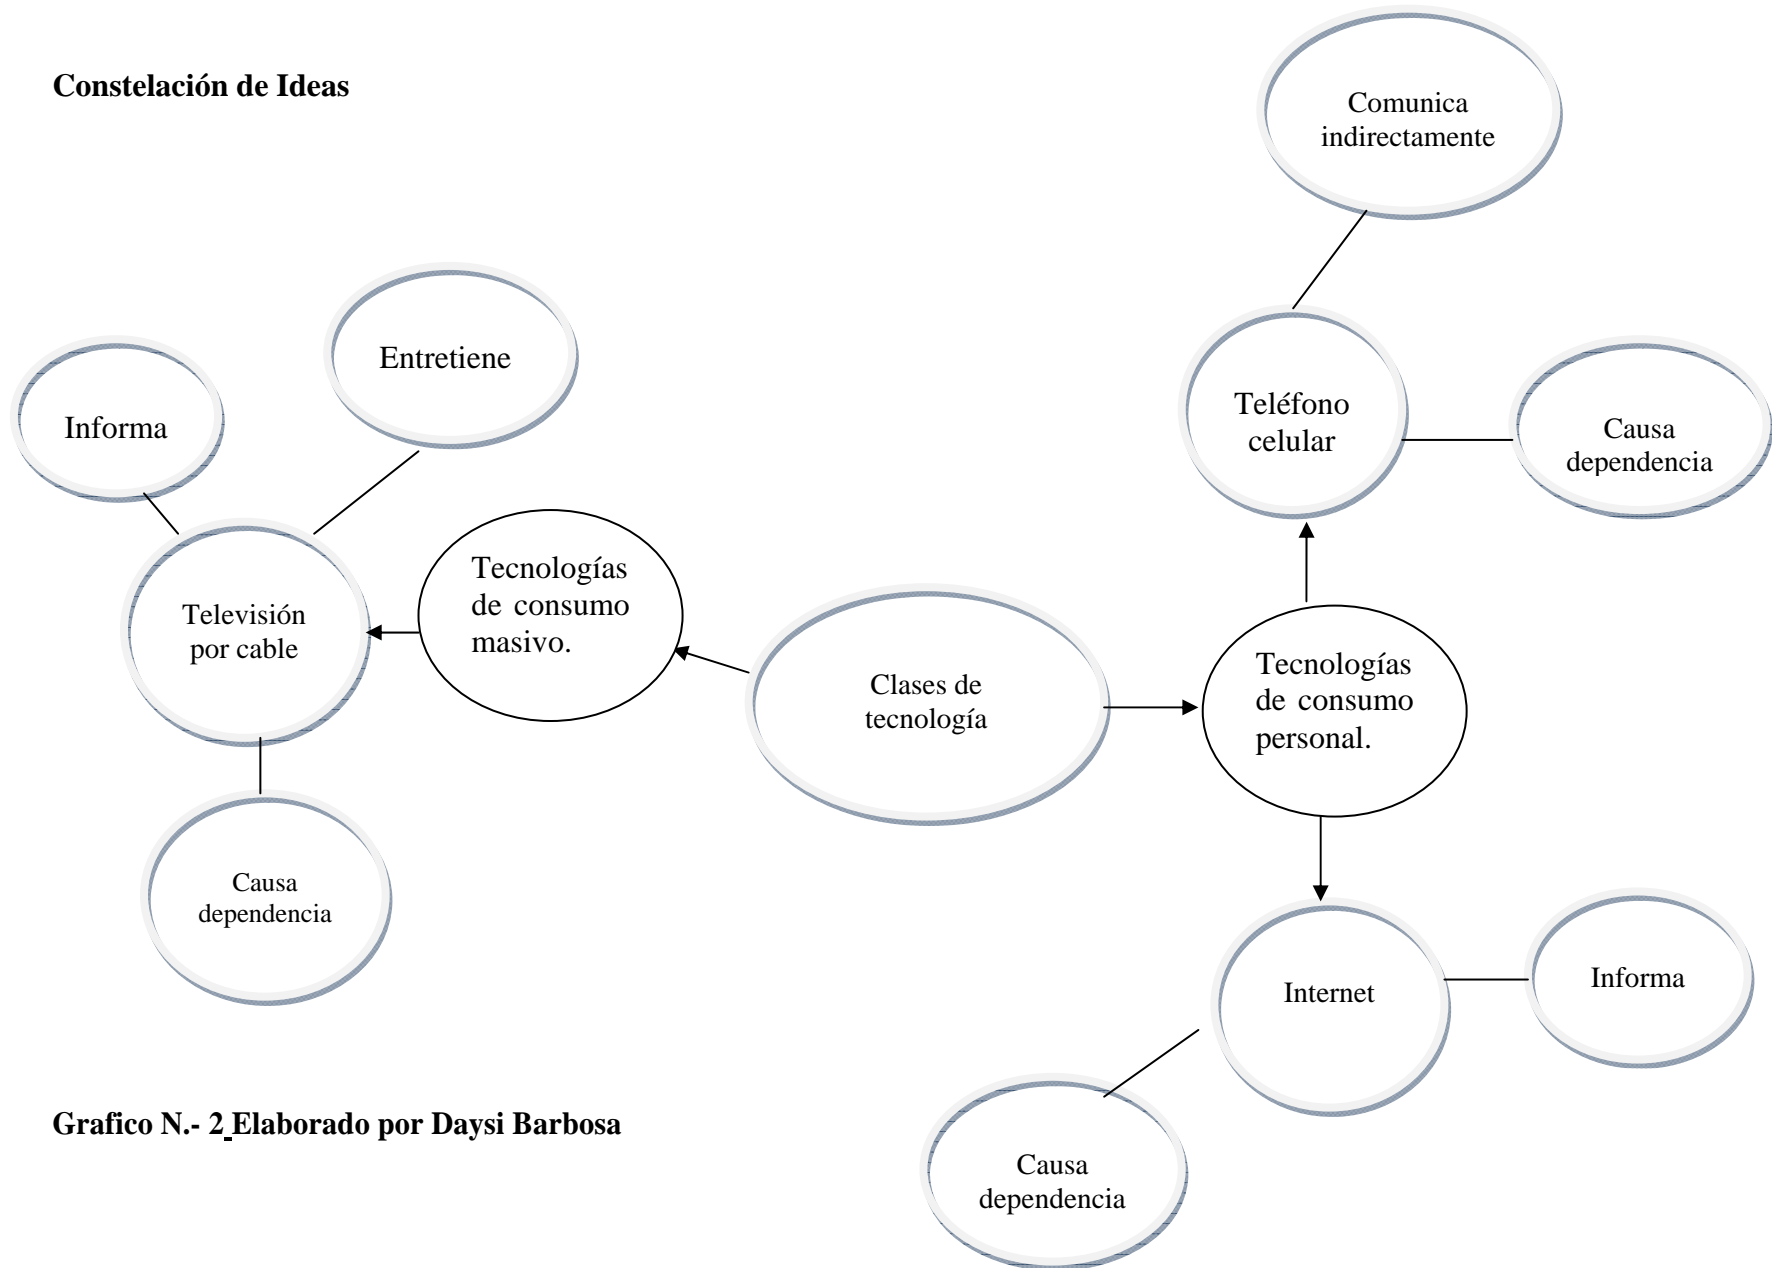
Constelación de Ideas

Comunica indirectamente

Entretiene

Informa

Teléfono celular

Causa dependencia

Tecnologías de consumo masivo.

Televisión por cable

Clases de tecnología

Tecnologías de consumo personal.

Causa dependencia

Internet

Informa

Grafico N.- 2 Elaborado por Daysi Barbosa

Causa dependencia